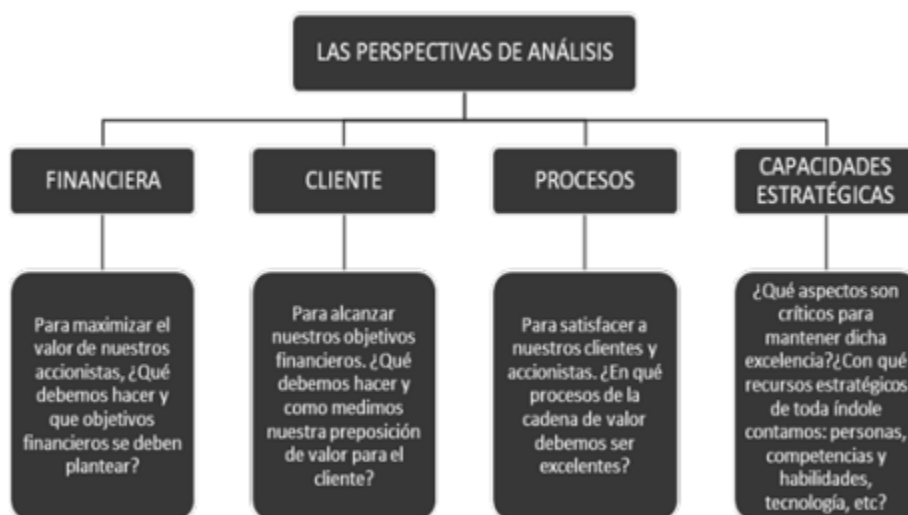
LAS PERSPECTIVAS DE ANÁLISIS

FINANCIERA

CLIENTE

PROCESOS

CAPACIDADES ESTRATÉGICAS

Para maximizar el valor de nuestros accionistas, ¿Qué debemos hacer y que objetivos financieros se deben plantear?

Para alcanzar nuestros objetivos financieros. ¿Qué debemos hacer y como medimos nuestra preposición de valor para el cliente?

Para satisfacer a nuestros clientes y accionistas. ¿En qué procesos de la cadena de valor debemos ser excelentes?

¿Qué aspectos son críticos para mantener dicha excelencia?¿Con qué recursos estratégicos de toda índole contamos: personas, competencias y habilidades, tecnología, etc?